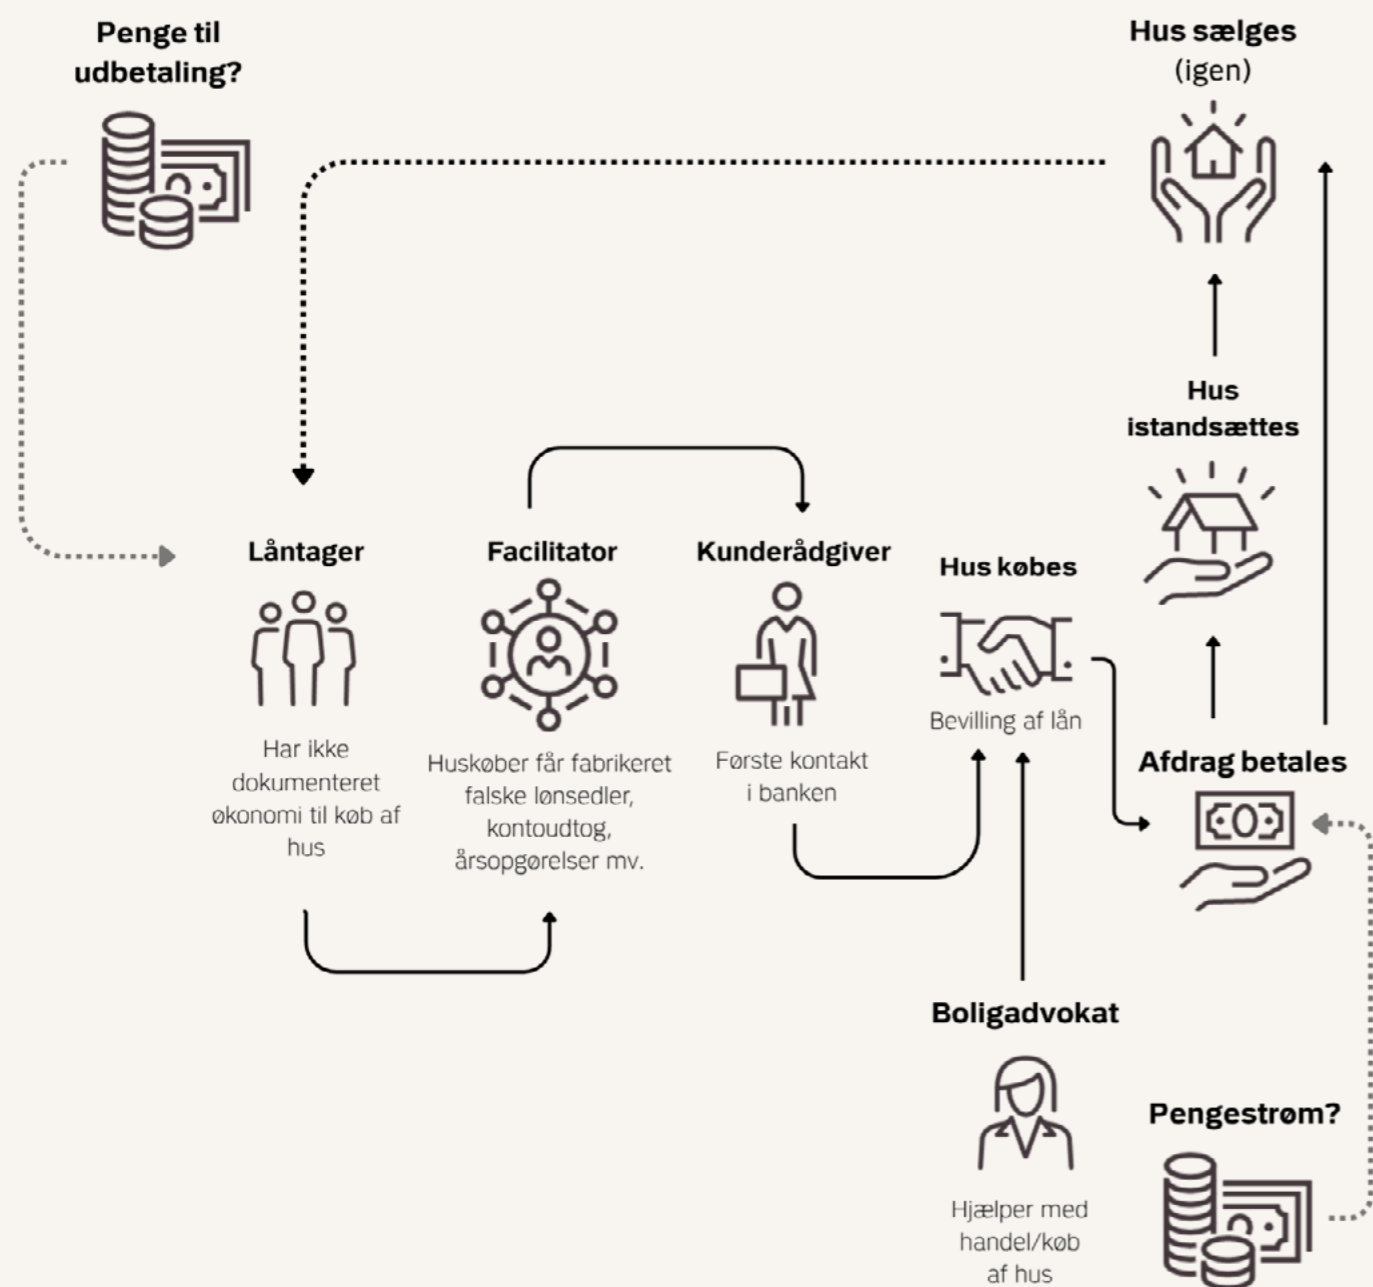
Penge til udbetaling?

Hus sælges (igen)

Hus istandsættes

Låntager

Har ikke dokumenteret økonomi til køb af hus

Facilitator

Huskøber får fabrikeret falske lønsedler, kontoudtog, årsopgørelser mv.

Kunderådgiver

Første kontakt i banken

Hus købes

Bevilling af lån

Afdrag betales

Boligadvokat

Hjælper med handel/køb af hus

Pengestrøm?